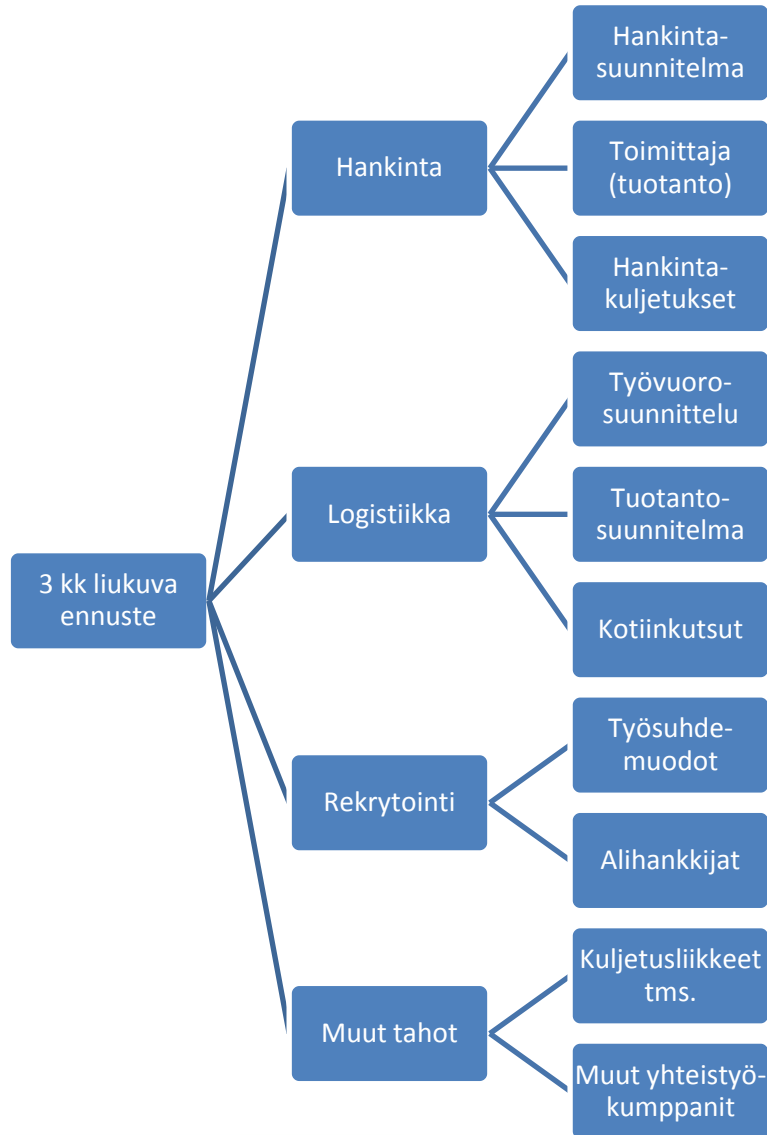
3 kk liukuva ennuste

Hankinta

Hankintasuunnitelma

Toimittaja (tuotanto)

Hankintakuljetukset

Logistiikka

Työvuorosuunnittelu

Tuotantosuunnitelma

Kotiinkutsut

Rekrytointi

Työsuhdemuodot

Alihankkijat

Muut tahot

Kuljetusliikkeet tms.

Muut yhteistyökumppanit